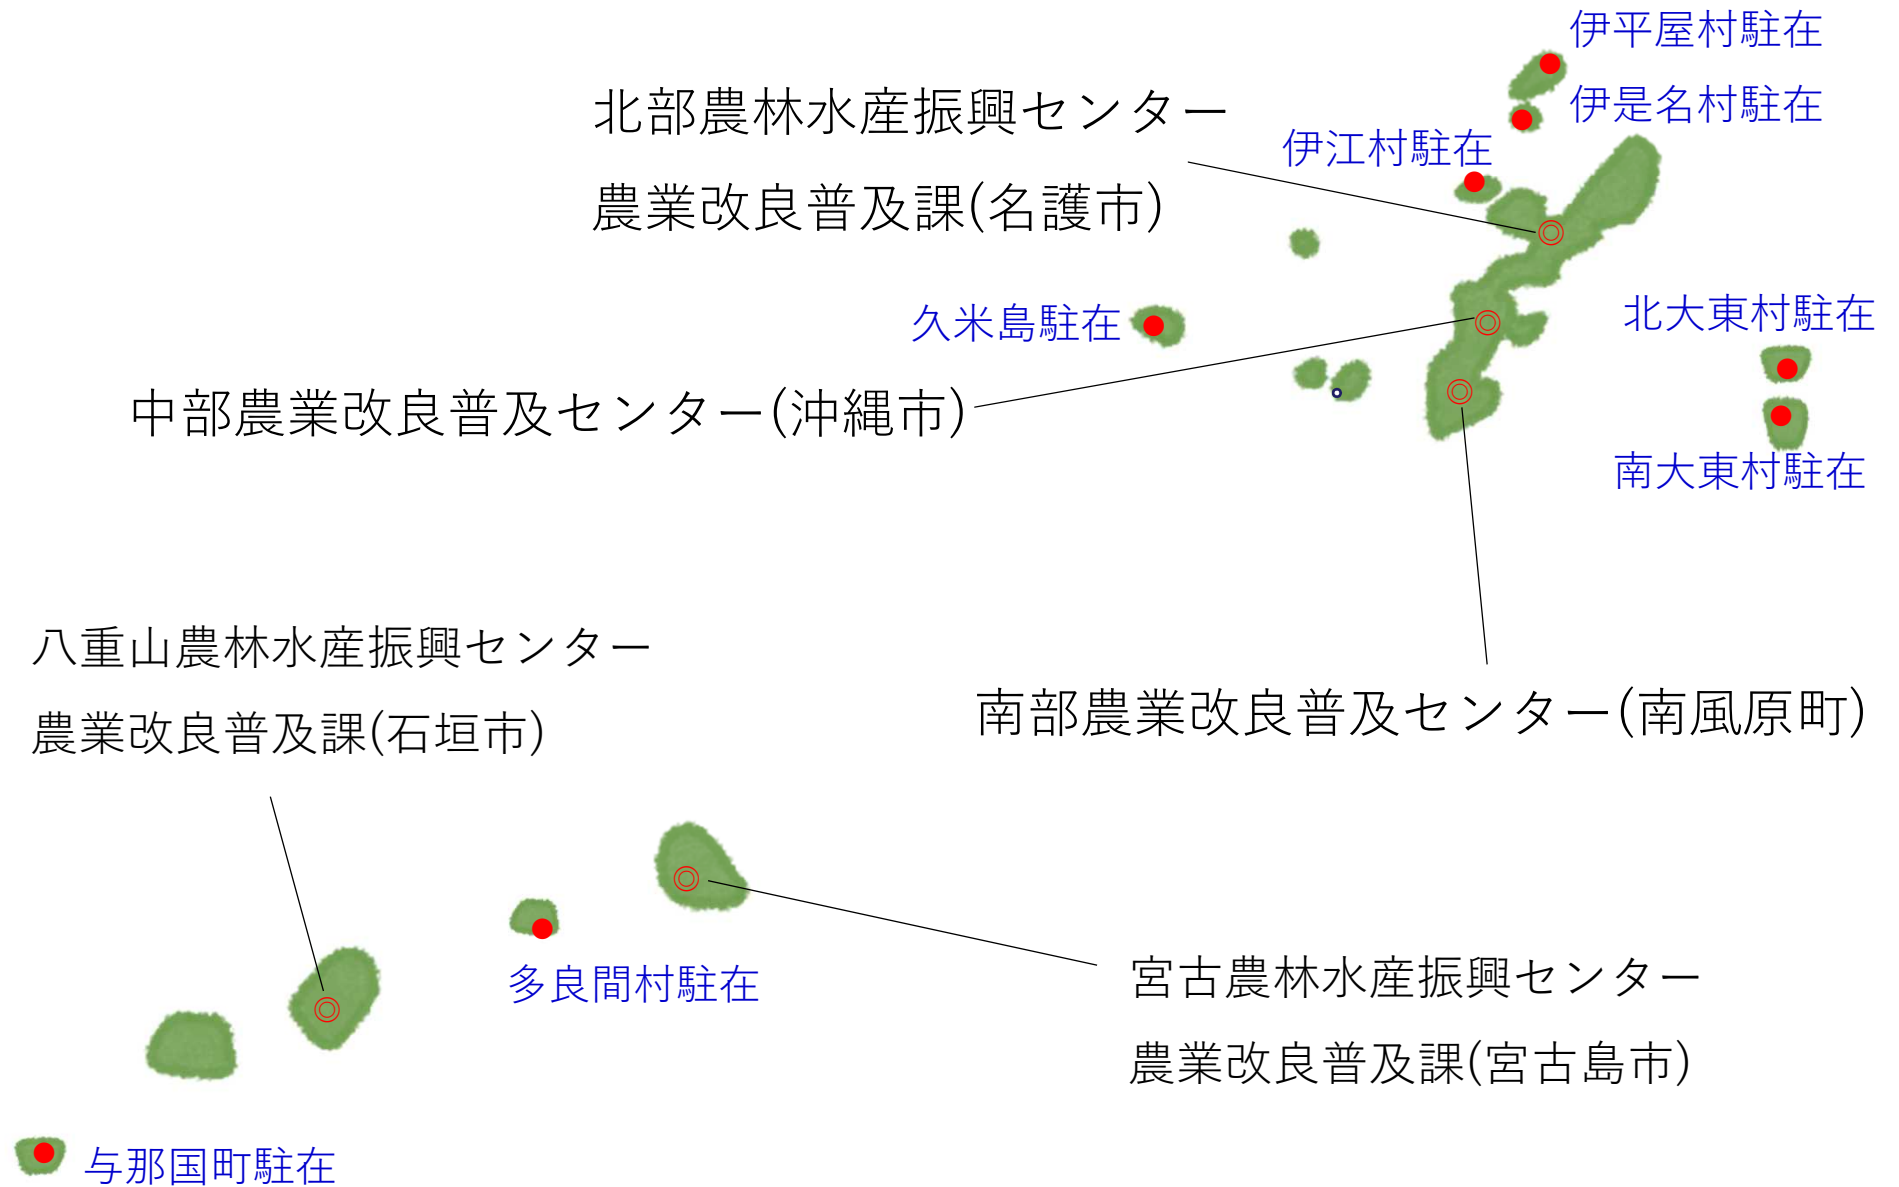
伊平屋村駐在

伊是名村駐在

北部農林水産振興センター

農業改良普及課(名護市)

伊江村駐在

久米島駐在

北大東村駐在

中部農業改良普及センター(沖縄市)

南大東村駐在

八重山農林水産振興センター

農業改良普及課(石垣市)

南部農業改良普及センター(南風原町)

多良間村駐在

宮古農林水産振興センター

農業改良普及課(宮古島市)

与那国町駐在